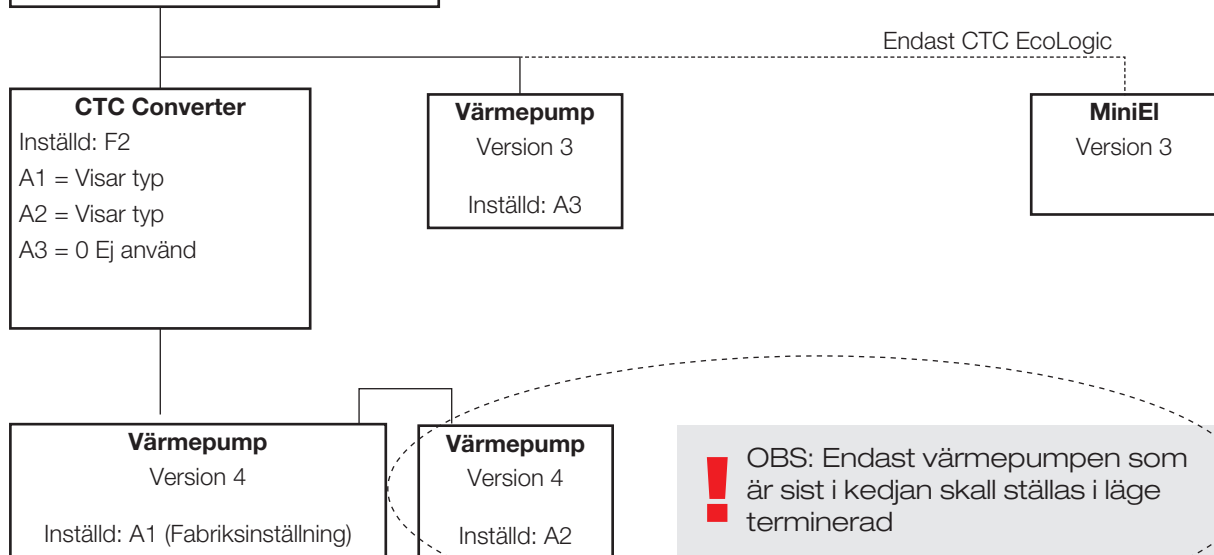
Endast CTC EcoLogic

**CTC Converter**
Inställd: F2
A1 = Visar typ
A2 = Visar typ
A3 = 0 Ej använd

**Värmepump**
Version 3
Inställd: A3

**MiniEl**
Version 3

**Värmepump**
Version 4
Inställd: A1 (Fabriksinställning)

**Värmepump**
Version 4
Inställd: A2

!
OBS: Endast värmepumpen som är sist i kedjan skall ställas i läge terminerad